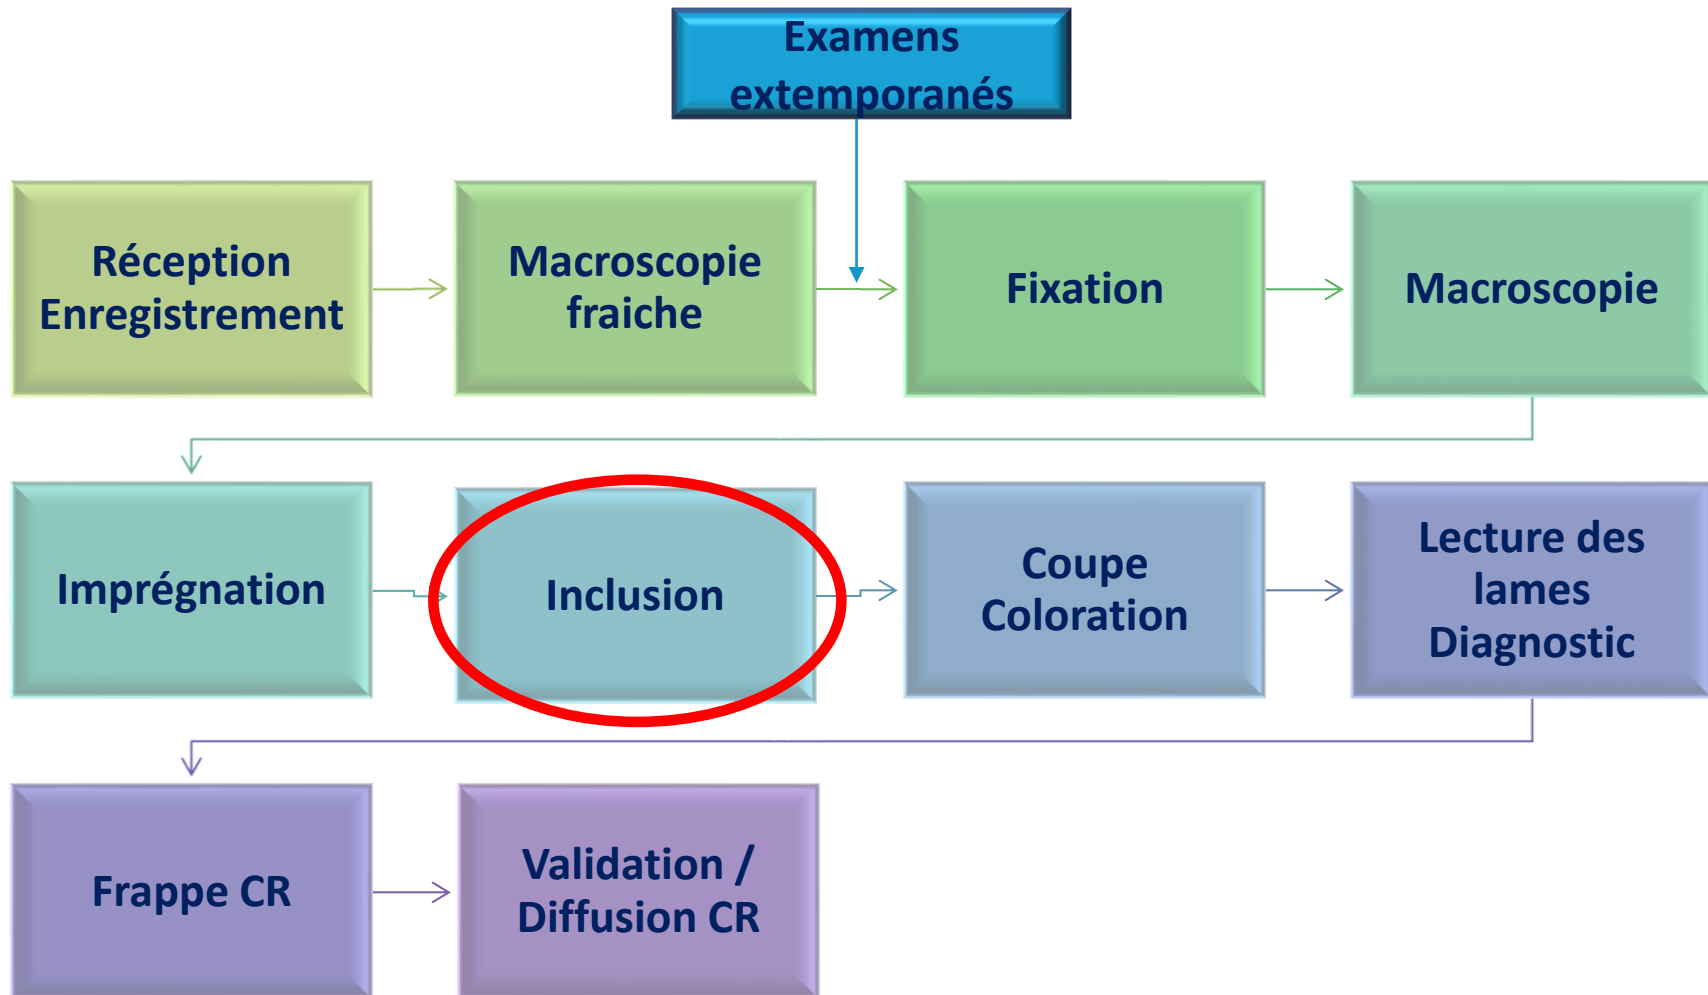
Examens extemporanés

Réception Enregistrement

Macroscopie fraiche

Fixation

Macroscopie

Imprégnation

Inclusion

Coupe Coloration

Lecture des lames Diagnostic

Frappe CR

Validation / Diffusion CR